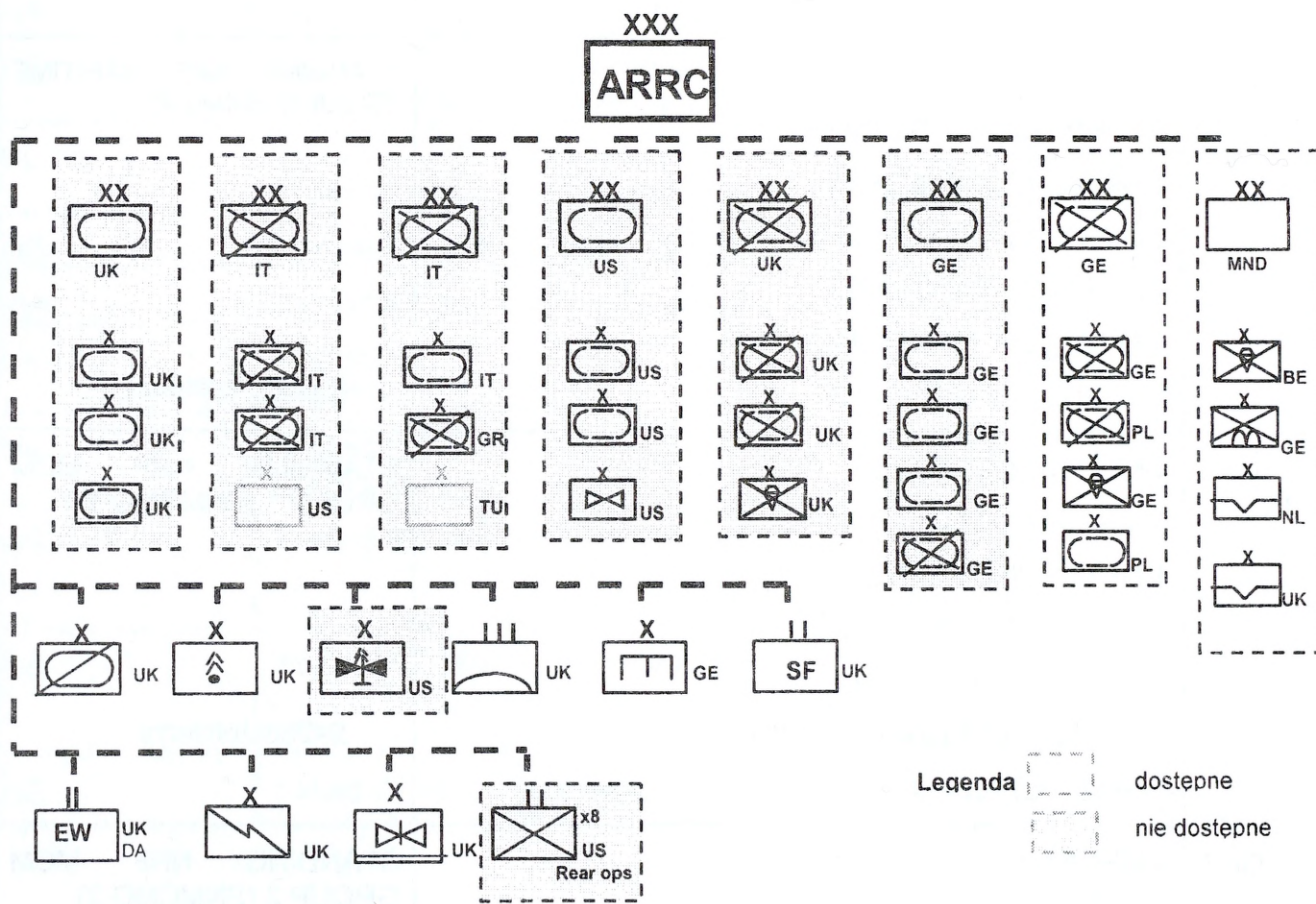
XXX
ARRC

XX
UK
X
UK
X
UK
X
UK

XX
IT
X
IT
X
IT
X
US

XX
IT
X
IT
X
GR
X
TU

XX
US
X
US
X
US
X
US

XX
UK
X
UK
X
UK
X
UK

XX
GE
X
GE
X
GE
X
GE
X
GE

XX
GE
X
GE
X
PL
X
GE
X
PL

XX
MND
X
BE
X
GE
X
NL
X
UK

X
UK
X
UK
X
US
III
UK
X
GE
II
SF
UK

II
EW
UK
DA
X
UK
X
UK
II
x8
US
Rear ops

Legenda
dostepne
nie dostepne